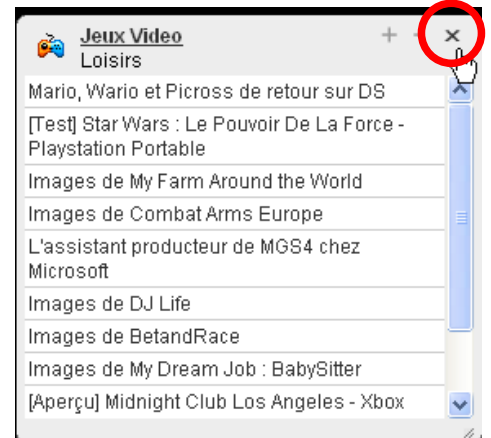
Jeux Video
Loisirs

+ - ×

Mario, Wario et Picross de retour sur DS

[Test] Star Wars : Le Pouvoir De La Force - Playstation Portable

Images de My Farm Around the World

Images de Combat Arms Europe

L'assistant producteur de MGS4 chez Microsoft

Images de DJ Life

Images de BetandRace

Images de My Dream Job : BabySitter

[Aperçu] Midnight Club Los Angeles - Xbox